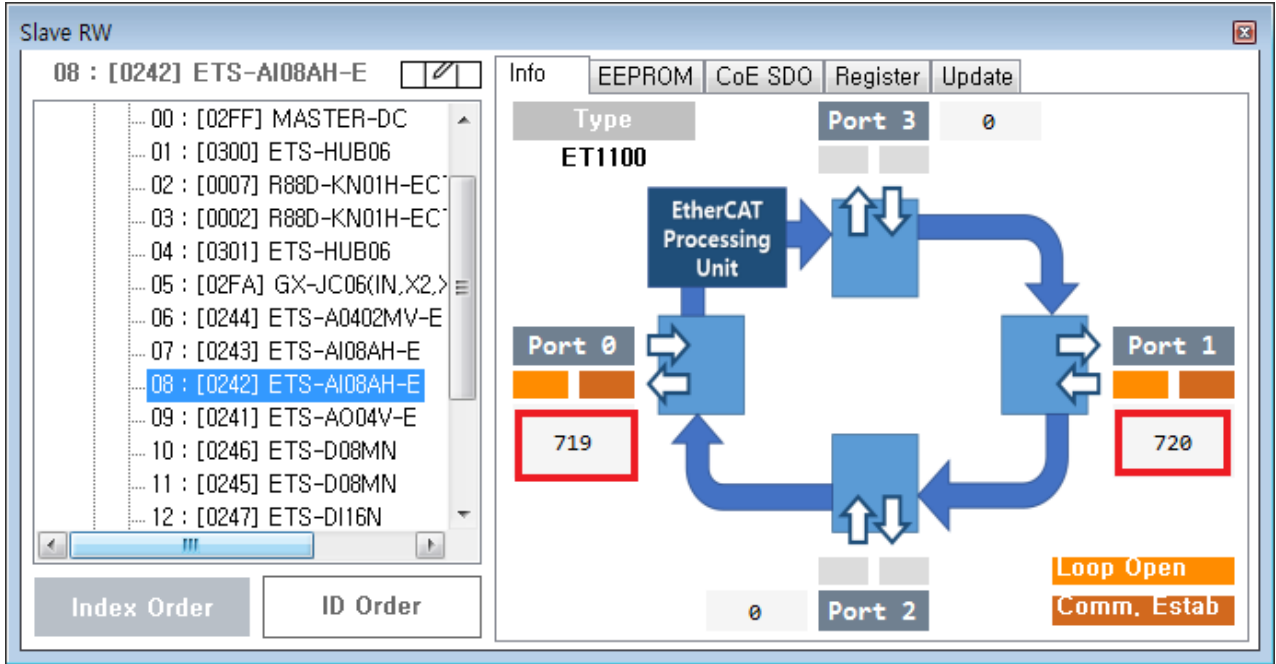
Slave RW

08 : [0242] ETS-AI08AH-E

00 : [02FF] MASTER-DC
01 : [0300] ETS-HUB06
02 : [0007] R88D-KN01H-EC
03 : [0002] R88D-KN01H-EC
04 : [0301] ETS-HUB06
05 : [02FA] GX-JC06(IN,X2,X
06 : [0244] ETS-A0402MV-E
07 : [0243] ETS-AI08AH-E
08 : [0242] ETS-AI08AH-E
09 : [0241] ETS-AO04V-E
10 : [0246] ETS-D08MN
11 : [0245] ETS-D08MN
12 : [0247] ETS-DI16N

Index Order
ID Order

Info
EEPROM
CoE SDO
Register
Update

Type
ET1100

Port 3
0

EtherCAT Processing Unit

Port 0
719

Port 1
720

Port 2
0

Loop Open
Comm. Estab